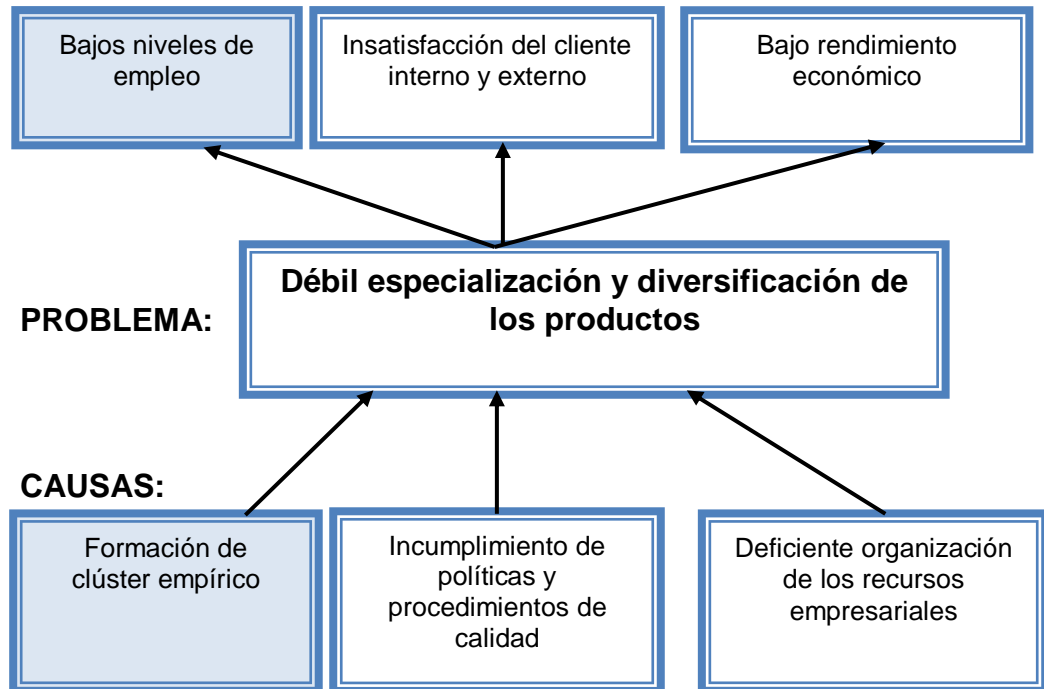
Bajos niveles de empleo

Insatisfacción del cliente interno y externo

Bajo rendimiento económico

PROBLEMA:

Débil especialización y diversificación de los productos

CAUSAS:

Formación de clúster empírico

Incumplimiento de políticas y procedimientos de calidad

Deficiente organización de los recursos empresariales